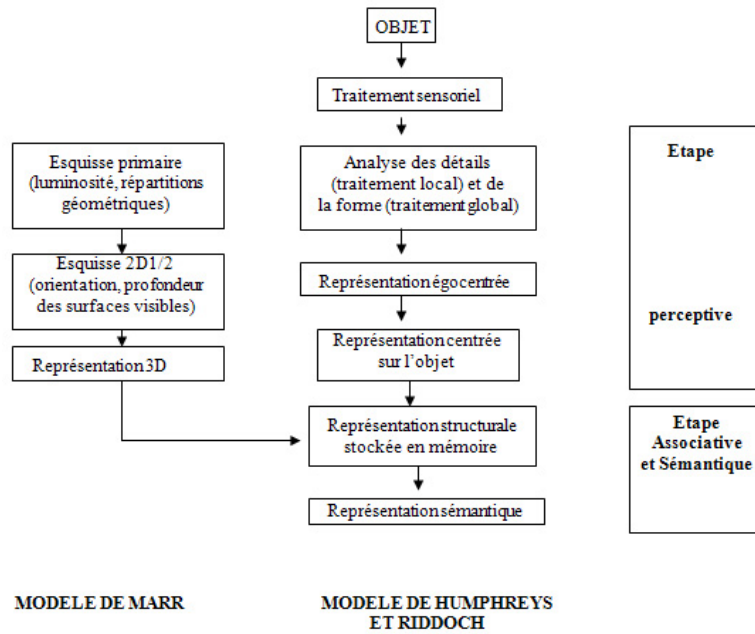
OBJET

Traitement sensoriel

Esquisse primaire (luminosité, répartitions géométriques)

Analyse des détails (traitement local) et de la forme (traitement global)

Etape

perceptive

Esquisse 2D1/2 (orientation, profondeur des surfaces visibles)

Représentation égocentrée

Représentation centrée sur l'objet

Représentation 3D

Représentation structurale stockée en mémoire

Etape Associative et Sémantique

Représentation sémantique

MODELE DE MARR

MODELE DE HUMPHREYS ET RIDDOCH